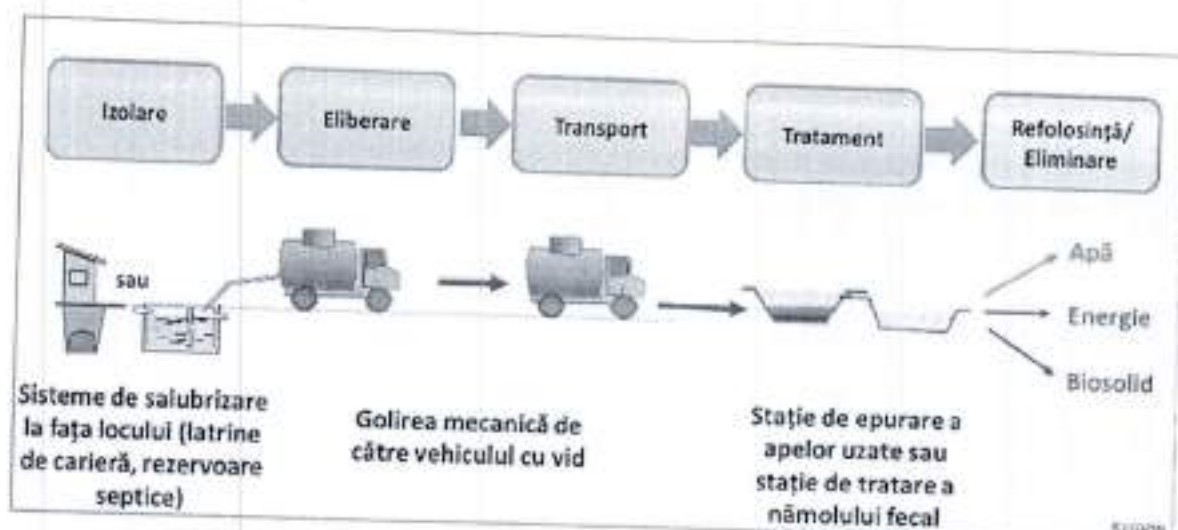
Izolare

Eliberare

Transport

Tratament

Refolosință/ Eliminare

sau

Apă

Energie

Biosolid

Sisteme de salubrizare la fața locului (latrine de carieră, rezervoare septice)

Golirea mecanică de către vehiculul cu vid

Stație de epurare a apelor uzate sau stație de tratare a nămolului fecal

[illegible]